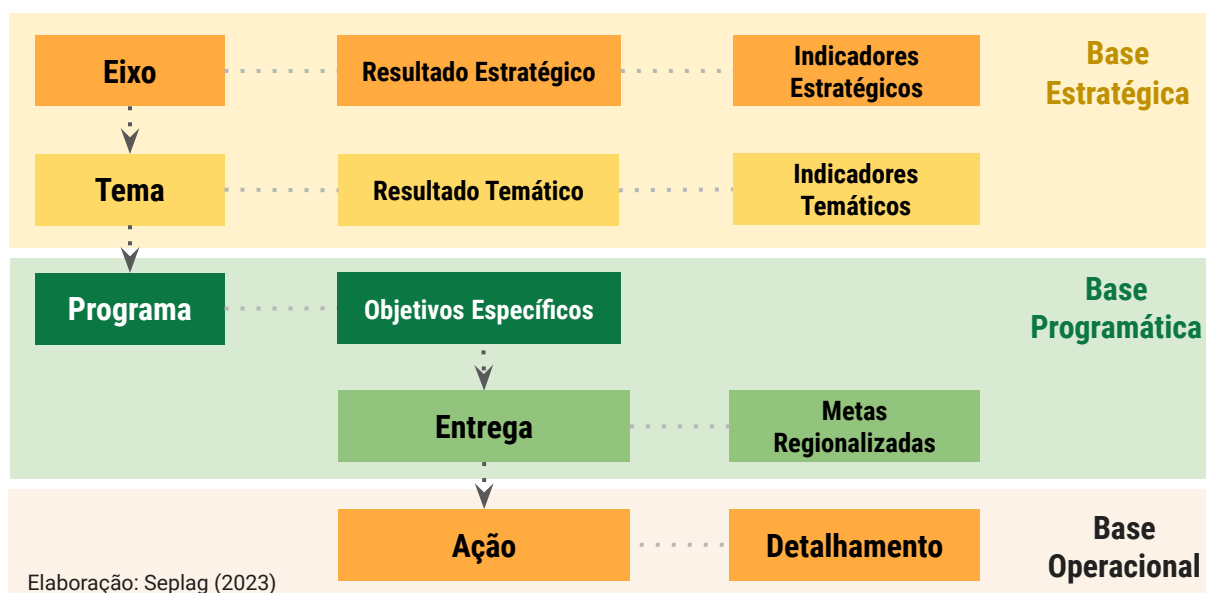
Eixo

Resultado Estratégico

Indicadores Estratégicos

Base Estratégica

Tema

Resultado Temático

Indicadores Temáticos

Programa

Objetivos Específicos

Base Programática

Entrega

Metas Regionalizadas

Ação

Detalhamento

Base Operacional

Elaboração: Seplag (2023)